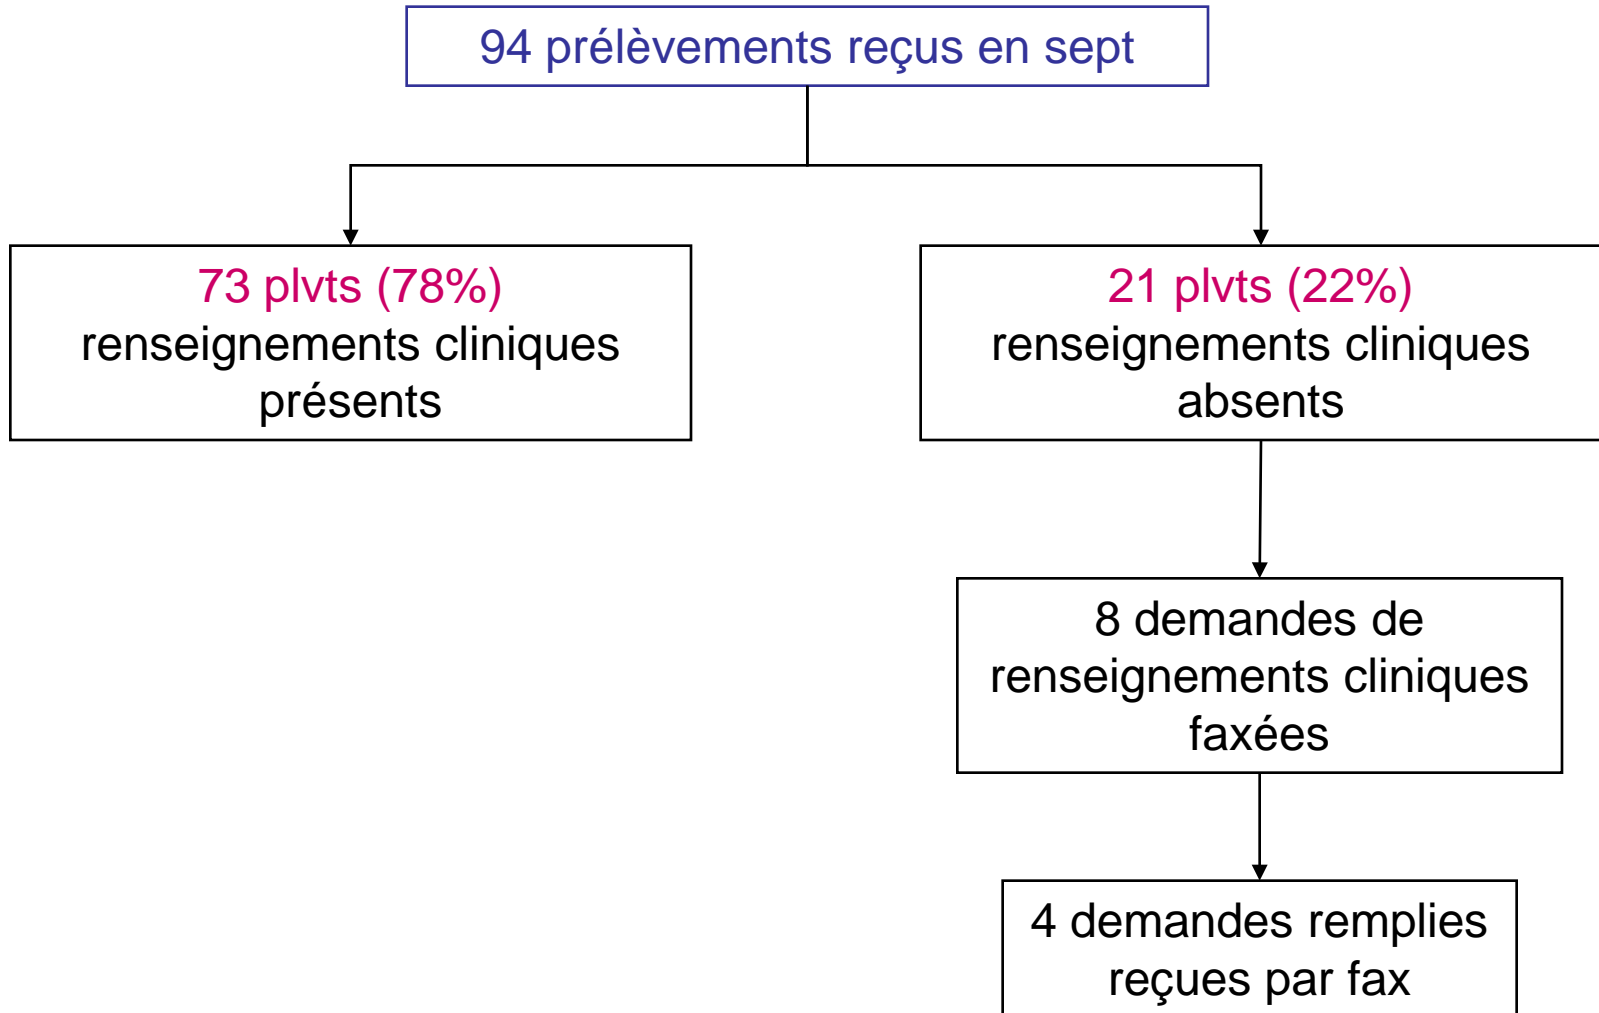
94 prélèvements reçus en sept

73 plvts (78%)
renseignements cliniques présents

21 plvts (22%)
renseignements cliniques absents

8 demandes de renseignements cliniques faxées

4 demandes remplies reçues par fax